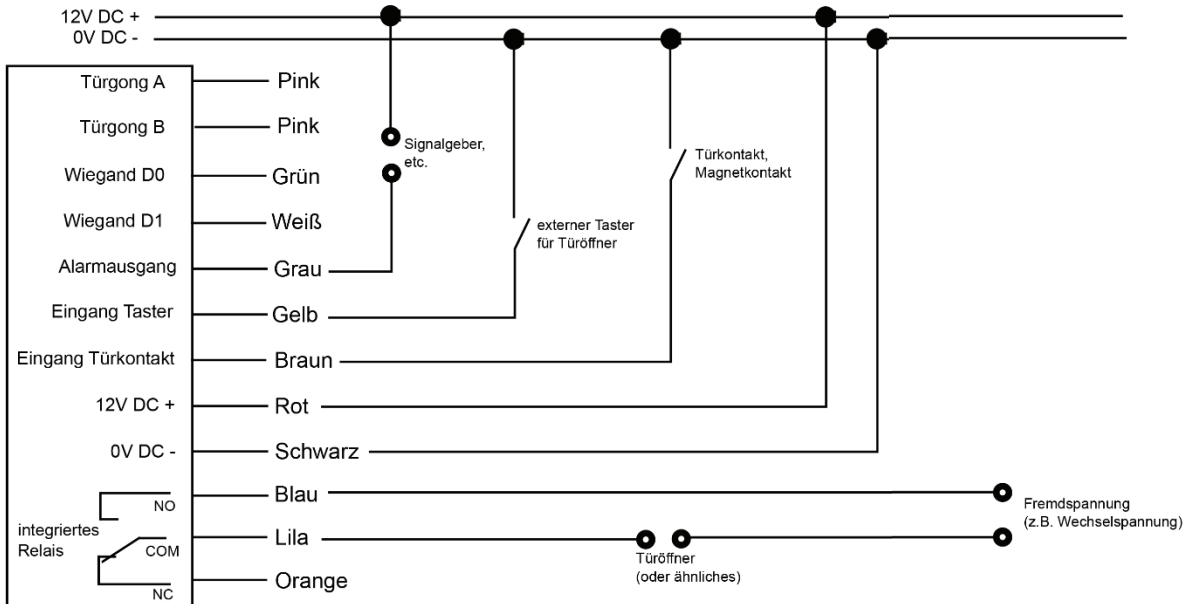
12V DC +
0V DC -

Türgong A — Pink
Türgong B — Pink
Wiegand D0 — Grün
Wiegand D1 — Weiß
Alarmausgang — Grau
Eingang Taster — Gelb
Eingang Türkontakt — Braun
12V DC + — Rot
0V DC - — Schwarz
NO — Blau
integriertes Relais
COM — Lila
NC — Orange

Signalgeber, etc.

externer Taster für Türöffner

Türkontakt, Magnetkontakt

Fremdspannung (z.B. Wechselspannung)

Türöffner (oder ähnliches)